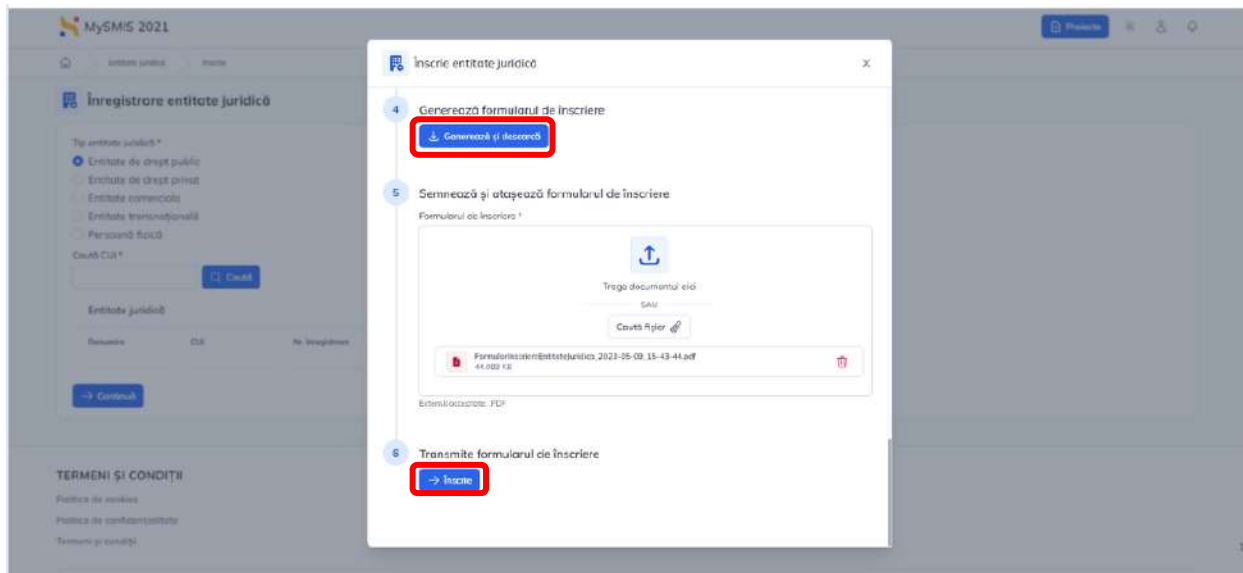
MySMIS 2021

Proiecte

Entitate juridică Înscrie

Înregistrare entitate juridică

Tip entitate juridică *

Entitate de drept public

Entitate de drept privat

Entitate comercială

Entitate transnațională

Persoană fizică

Caută CUI *

Caută

Entitate juridică

Denumire CUI Nr. înregistrare

→ Continuă

TERMENI ȘI CONDIȚII

Politica de cookies

Politica de confidențialitate

Termeni și condiții

Înscrie entitate juridică

4 Generează formularul de înscriere

Generează și descarcă

5 Semnează și atașează formularul de înscriere

Formularul de înscriere *

Trage documentul aici

SAU

Caută fișier

FormularInscriereEntitateJuridica_2023-05-09_15-43-44.pdf
44.002 KB

Extensii acceptate: .PDF

6 Transmite formularul de înscriere

→ Înscrie